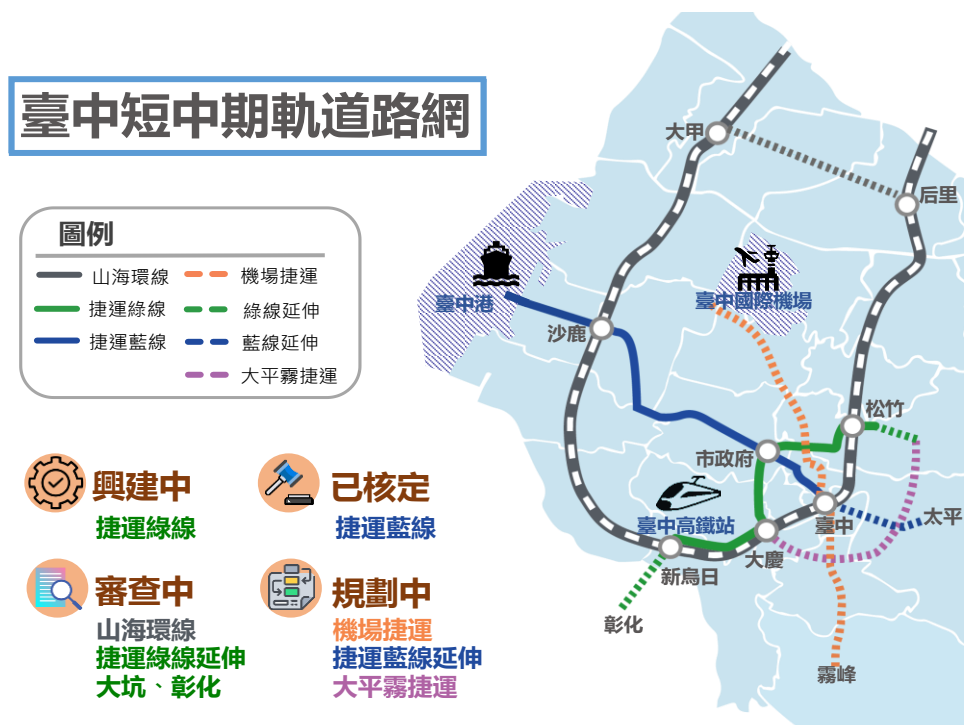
臺中短中期軌道路網

圖例
山海環線
捷運綠線
捷運藍線
機場捷運
綠線延伸
藍線延伸
大平霧捷運

興建中
捷運綠線

已核定
捷運藍線

審查中
山海環線
捷運綠線延伸
大坑、彰化

規劃中
機場捷運
捷運藍線延伸
大平霧捷運

大甲
后里
臺中港
臺中國際機場
沙鹿
松竹
市政府
臺中高鐵站
臺中
太平
大慶
新烏日
彰化
霧峰